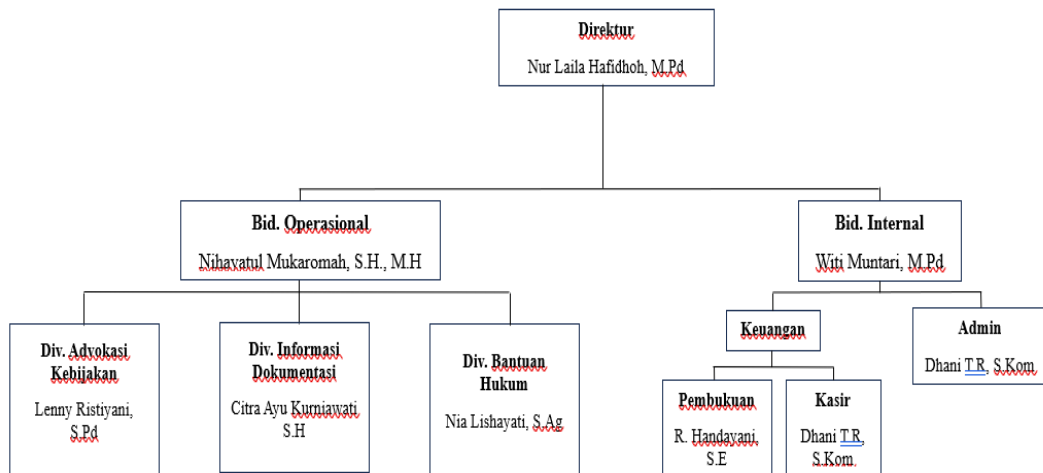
Direktur

Nur Laila Hafidhoh, M.Pd

Bid. Operasional

Nihayatul Mukaromah, S.H., M.H

Bid. Internal

Witi Muntari, M.Pd

Div. Advokasi Kebijakan

Lenny Ristiyani, S.Pd

Div. Informasi Dokumentasi

Citra Ayu Kurniawati S.H

Div. Bantuan Hukum

Nia Lishayati, S.Ag

Keuangan

Pembukuan

R. Handayani, S.E

Kasir

Dhani T.R, S.Kom.

Admin

Dhani T.R, S.Kom